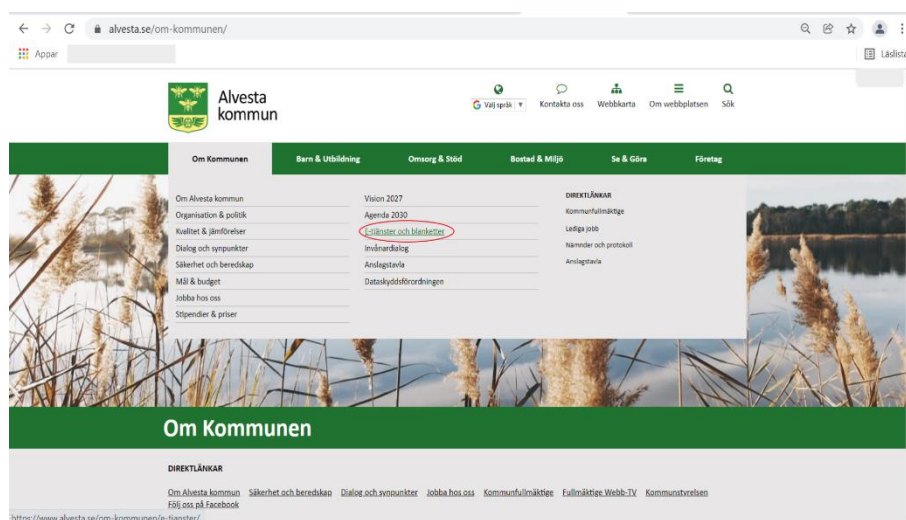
alvesta.se/om-kommunen/

Appar

Läslista

Alvesta kommun

Välj språk ▼

Kontakta oss

Webbkarta

Om webbplatsen

Sök

Om Kommunen

Barn & Utbildning

Omsorg & Stöd

Bostad & Miljö

Se & Göra

Företag

Om Alvesta kommun
Organisation & politik
Kvalitet & jämförelser
Dialog och synpunkter
Säkerhet och beredskap
Mål & budget
Jobba hos oss
Stipendier & priser

Vision 2027
Agenda 2030
E-tjänster och blanketter
Invånardialog
Anslagstavla
Dataskyddsförordningen

DIREKTLÄNKAR
Kommunfullmäktige
Lediga jobb
Nämnder och protokoll
Anslagstavla

Om Kommunen

DIREKTLÄNKAR

Om Alvesta kommun Säkerhet och beredskap Dialog och synpunkter Jobba hos oss Kommunfullmäktige Fullmäktige Webb-TV Kommunstyrelsen Följ oss på Facebook

https://www.alvesta.se/om-kommunen/e-tjanster/